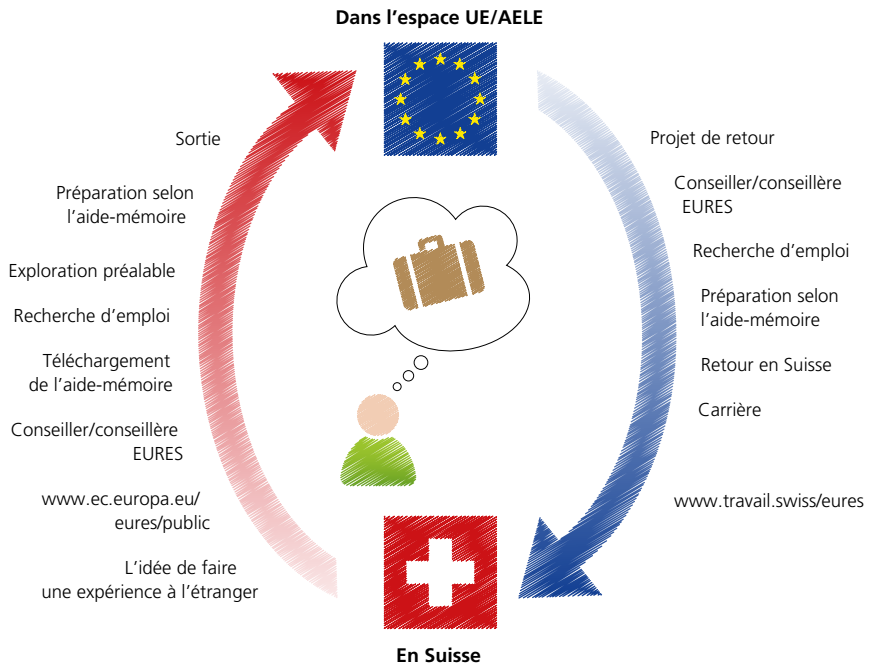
Dans l'espace UE/AELE

Sortie

Préparation selon l'aide-mémoire

Exploration préalable

Recherche d'emploi

Téléchargement de l'aide-mémoire

Conseiller/conseillère EURES

www.ec.europa.eu/eures/public

L'idée de faire une expérience à l'étranger

Projet de retour

Conseiller/conseillère EURES

Recherche d'emploi

Préparation selon l'aide-mémoire

Retour en Suisse

Carrière

www.travail.swiss/eures

En Suisse